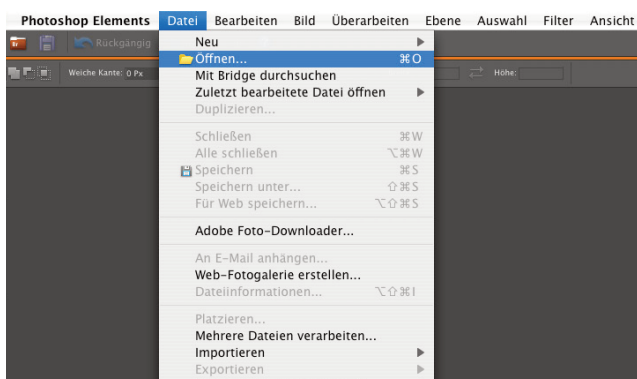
Photoshop Elements Datei Bearbeiten Bild Überarbeiten Ebene Auswahl Filter Ansicht

Rückgängig

Weiche Kante: 0 Px

Höhe:

Neu
Öffnen... ⌘O
Mit Bridge durchsuchen
Zuletzt bearbeitete Datei öffnen
Duplizieren...

Schließen ⌘W
Alle schließen ⌥⌘W
Speichern ⌘S
Speichern unter... ⇧⌘S
Für Web speichern... ⌥⇧⌘S

Adobe Foto-Downloader...

An E-Mail anhängen...
Web-Fotogalerie erstellen...
Dateiinformationen... ⌥⇧⌘I

Platzieren...
Mehrere Dateien verarbeiten...
Importieren
Exportieren